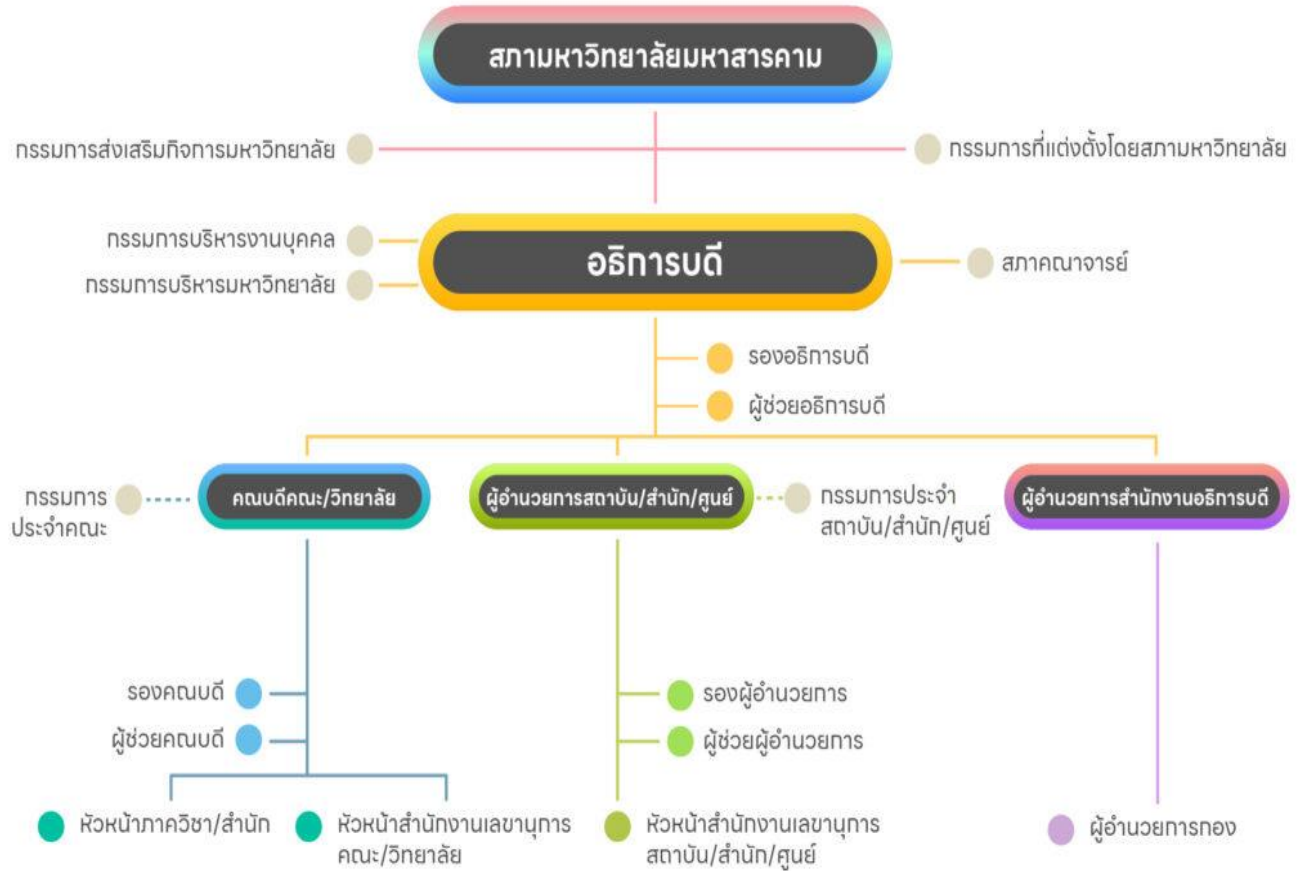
สภามหาวิทยาลัยมหาสารคาม

กรรมการส่งเสริมกิจการมหาวิทยาลัย

กรรมการที่แต่งตั้งโดยสภามหาวิทยาลัย

กรรมการบริหารงานบุคคล

กรรมการบริหารมหาวิทยาลัย

อธิการบดี

สภาคณาจารย์

รองอธิการบดี

ผู้ช่วยอธิการบดี

กรรมการประจำคณะ

คณบดีคณะ/วิทยาลัย

ผู้อำนวยการสถาบัน/สำนัก/ศูนย์

กรรมการประจำสถาบัน/สำนัก/ศูนย์

ผู้อำนวยการสำนักงานอธิการบดี

รองคณบดี

ผู้ช่วยคณบดี

รองผู้อำนวยการ

ผู้ช่วยผู้อำนวยการ

หัวหน้าภาควิชา/สำนัก

หัวหน้าสำนักงานเลขานุการคณะ/วิทยาลัย

หัวหน้าสำนักงานเลขานุการสถาบัน/สำนัก/ศูนย์

ผู้อำนวยการกอง